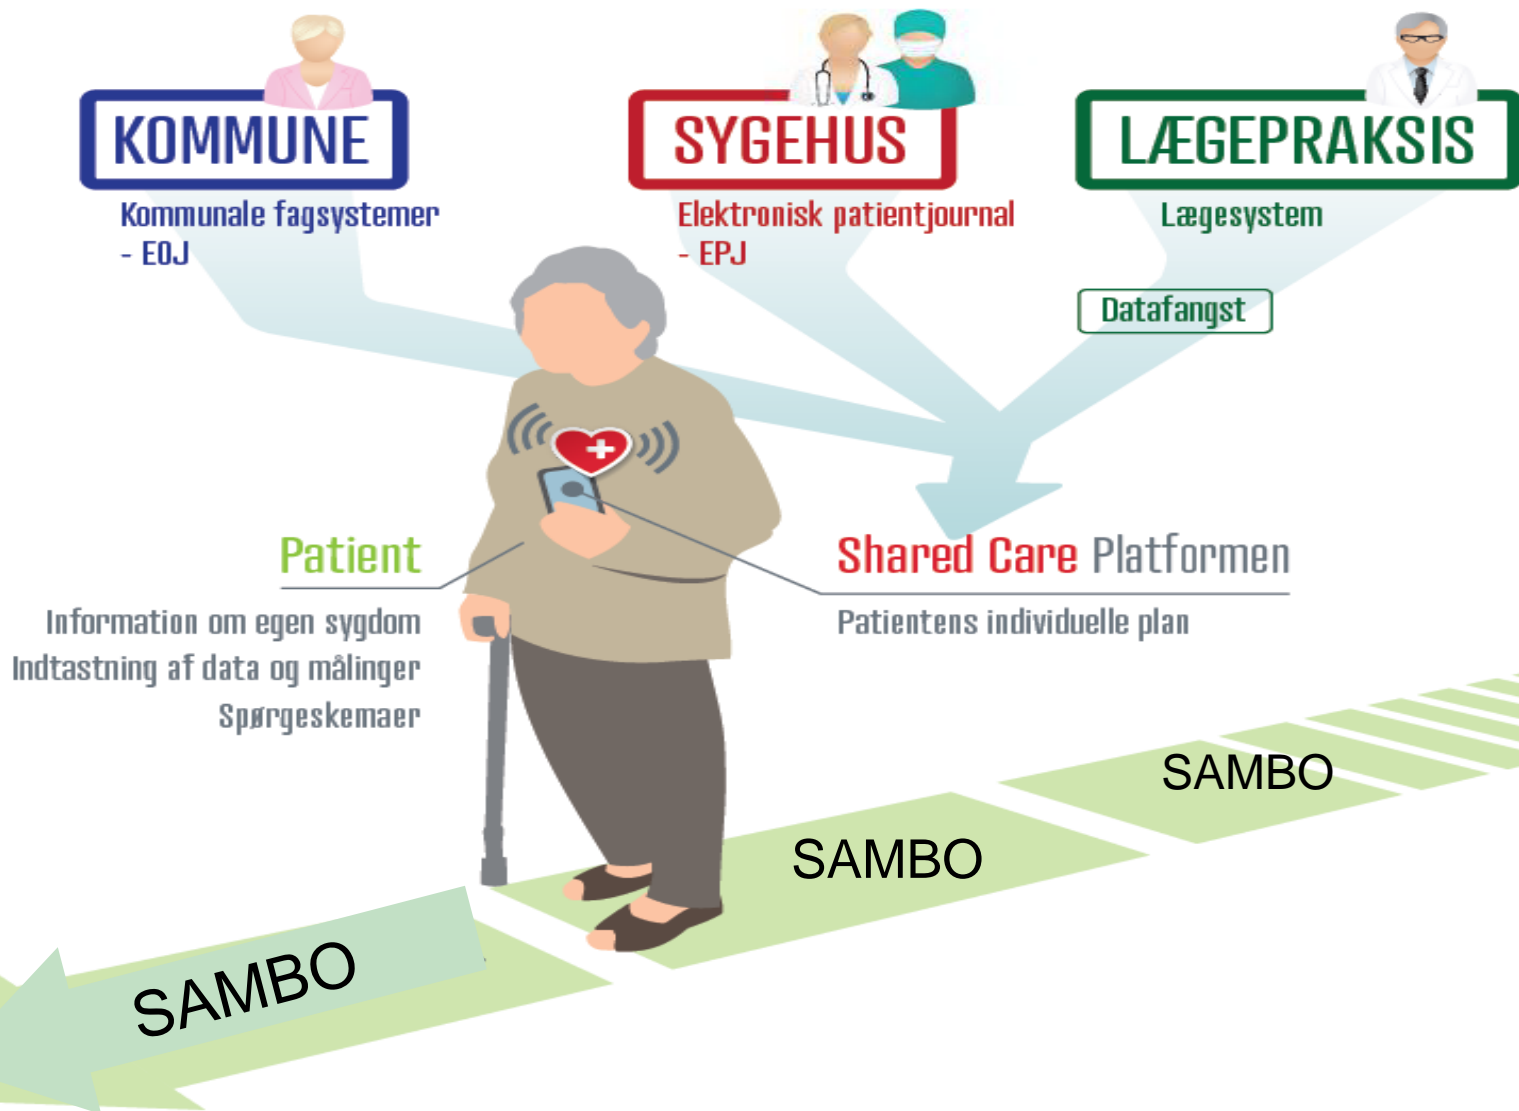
KOMMUNE
Kommunale fagsystemer
- EOJ

SYGEHUS
Elektronisk patientjournal
- EPJ

LÆGEPRAKSIS
Lægesystem

Datafangst

Patient
Information om egen sygdom
Indtastning af data og målinger
Spørgeskemaer

Shared Care Platformen
Patientens individuelle plan

SAMBO

SAMBO

SAMBO